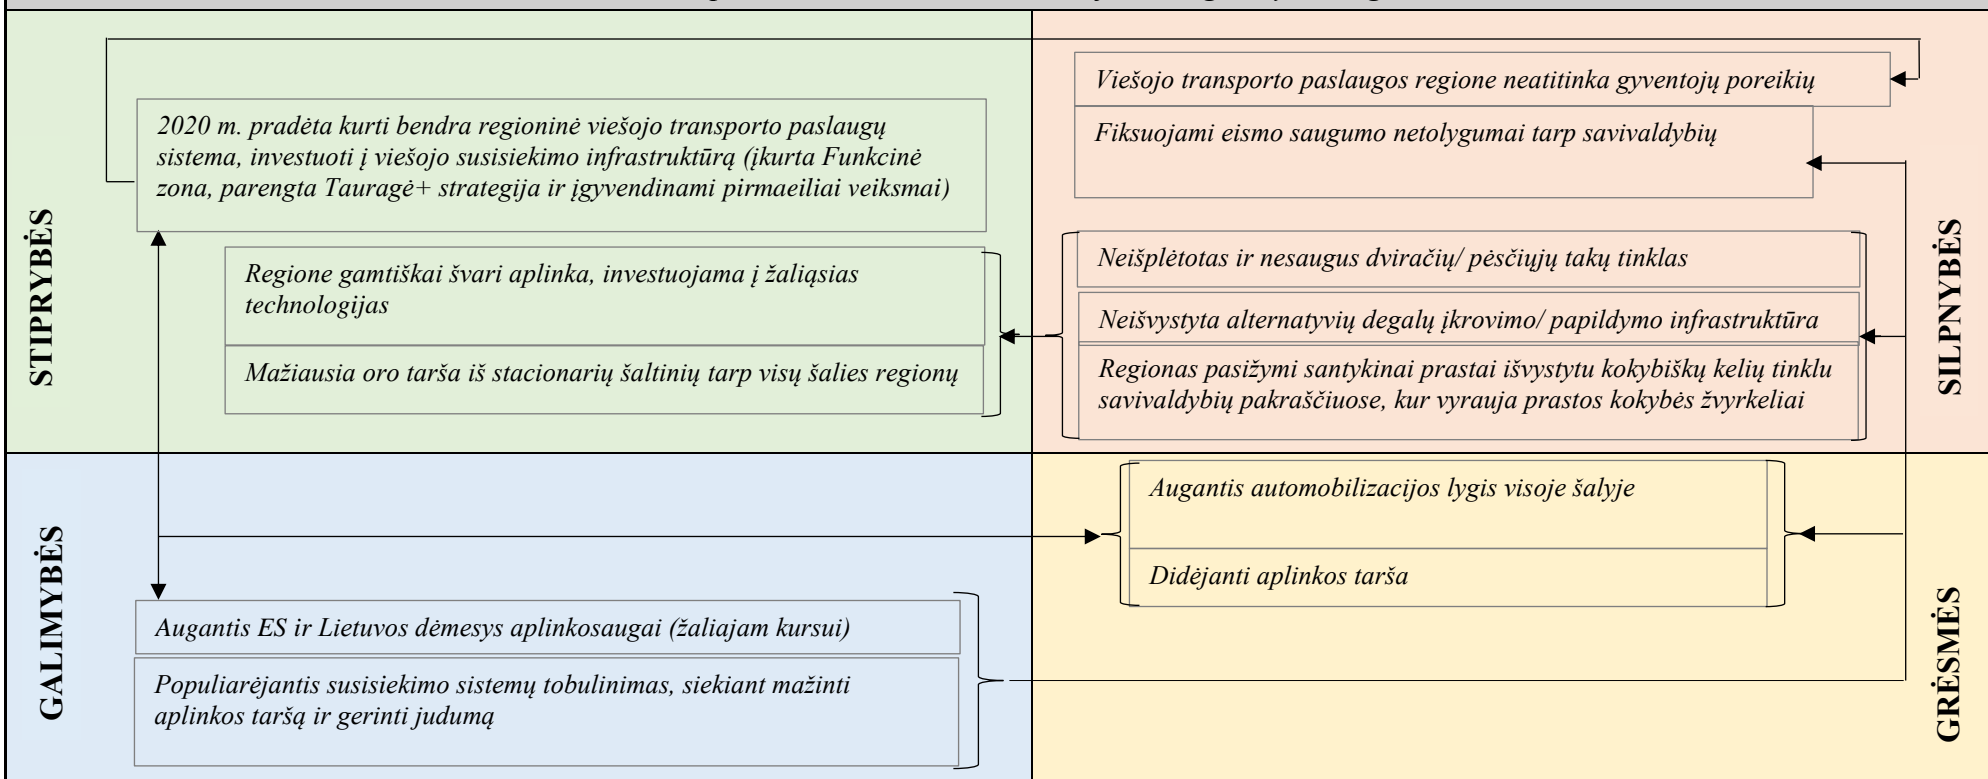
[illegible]

STIPRYBĖS

2020 m. pradėta kurti bendra regioninė viešojo transporto paslaugų sistema, investuoti į viešojo susisiekimo infrastruktūrą (įkurta Funkcinė zona, parengta Tauragė+ strategija ir įgyvendinami pirmaeiliai veiksmai)

Regione gamtiškai švari aplinka, investuojama į žaliąsias technologijas

Mažiausia oro tarša iš stacionarių šaltinių tarp visų šalies regionų

SILPNYBĖS

Viešojo transporto paslaugos regione neatitinka gyventojų poreikių

Fiksuojami eismo saugumo netolygumai tarp savivaldybių

Neišplėtotas ir nesaugus dviračių/ pėsčiųjų takų tinklas

Neišvystyta alternatyvių degalų įkrovimo/ papildymo infrastruktūra

Regionas pasižymi santykinai prastai išvystytu kokybiškų kelių tinklu savivaldybių pakraščiuose, kur vyrauja prastos kokybės žvyrkeliai

GALIMYBĖS

Augantis ES ir Lietuvos dėmesys aplinkosaugai (žaliajam kursui)

Populiarėjantis susisiekimo sistemų tobulinimas, siekiant mažinti aplinkos taršą ir gerinti judumą

GRĖSMĖS

Augantis automobilizacijos lygis visoje šalyje

Didėjanti aplinkos tarša